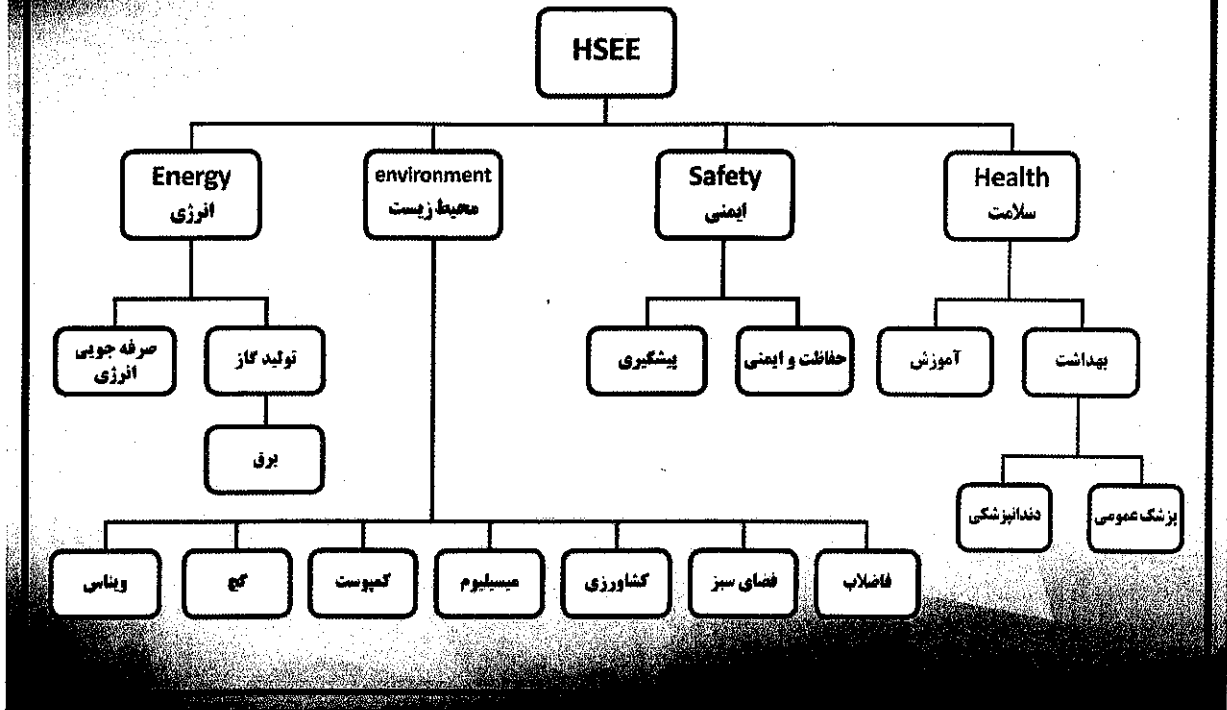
HSEE

Energy
انرژی

environment
محیط زیست

Safety
ایمنی

Health
سلامت

صرفه جویی انرژی

تولید گاز

برق

پیشگیری

حفاظت و ایمنی

آموزش

بهداشت

دندانپزشکی

پزشک عمومی

ویناس

کج

کمپوست

میسیلیوم

کشاورزی

فضای سبز

فاضلاب